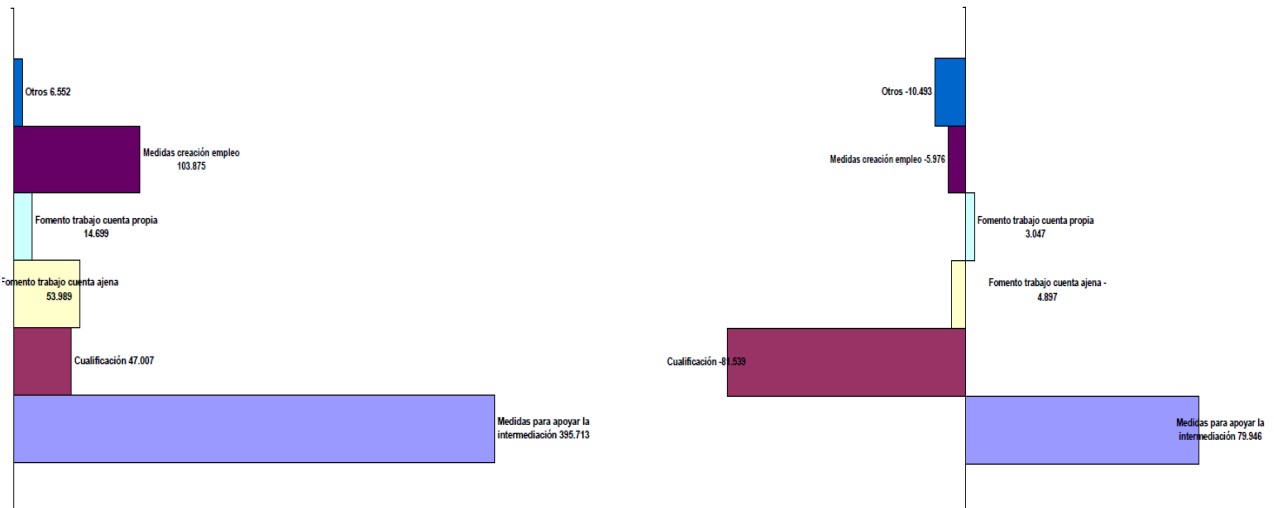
Otros 6.552

Medidas creación empleo 103.875

Fomento trabajo cuenta propia 14.699

Fomento trabajo cuenta ajena 53.989

Cualificación 47.007

Medidas para apoyar la intermediación 395.713

Otros -10.493

Medidas creación empleo -5.976

Fomento trabajo cuenta propia 3.047

Fomento trabajo cuenta ajena - 4.897

Cualificación -81.539

Medidas para apoyar la intermediación 79.946